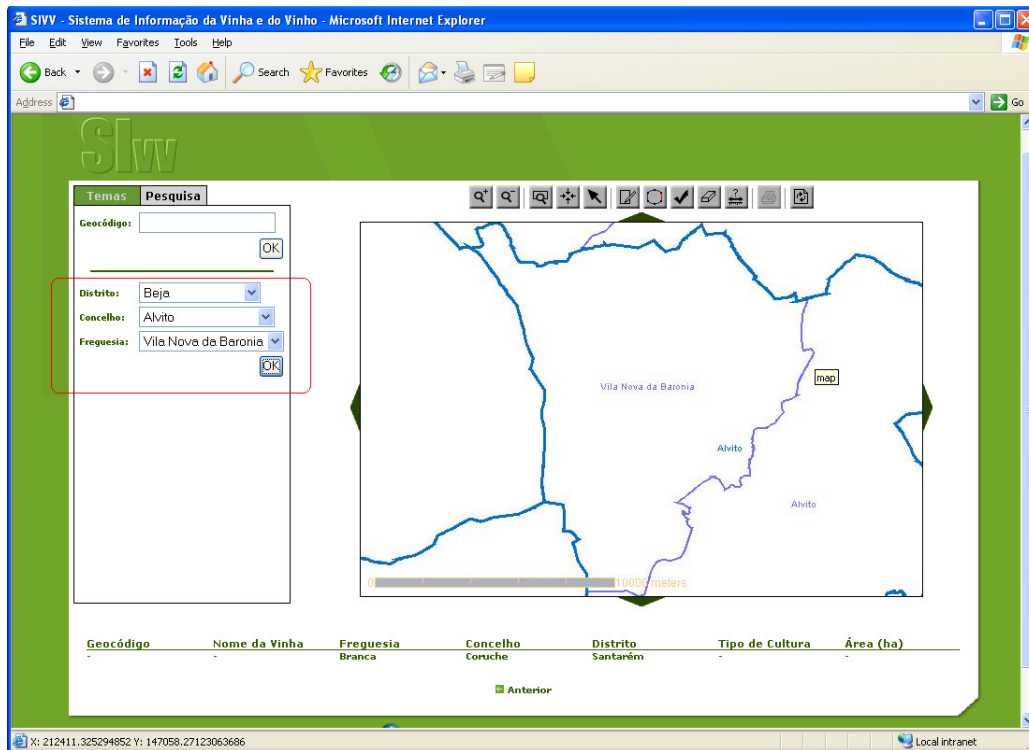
SIVV - Sistema de Informação da Vinha e do Vinho - Microsoft Internet Explorer

File Edit View Favorites Tools Help

Back Search Favorites

Address Go

SIVV

Temas Pesquisa

Geocódigo:

OK

Distrito: Beja

Concelho: Alvito

Freguesia: Vila Nova da Baronia

OK

Vila Nova da Baronia

map

Alvito

Alvito

0 10000 meters

| Geocódigo | Nome da Vinha | Freguesia | Concelho | Distrito | Tipo de Cultura | Área (ha) |
|---|---|---|---|---|---|---|
| - | - | Branca | Coruche | Santarém | - | - |

Anterior

X: 212411.325294852 Y: 147058.27123063686

Local intranet